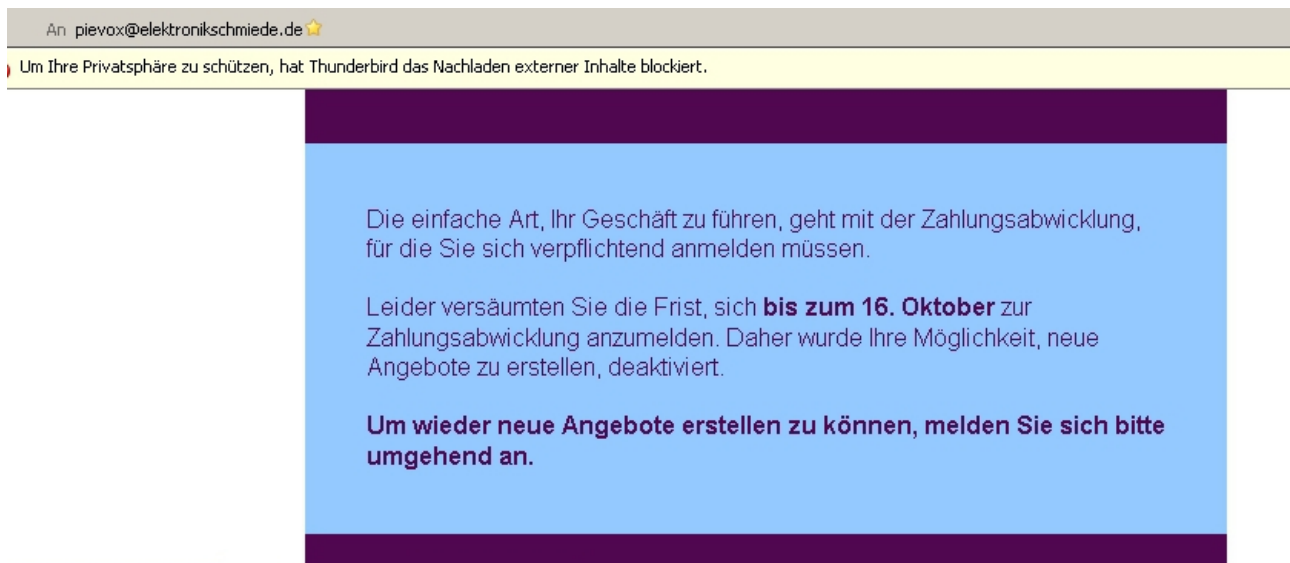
An pievox@elektronikschmiede.de

Um Ihre Privatsphäre zu schützen, hat Thunderbird das Nachladen externer Inhalte blockiert.

Die einfache Art, Ihr Geschäft zu führen, geht mit der Zahlungsabwicklung, für die Sie sich verpflichtend anmelden müssen.

Leider versäumten Sie die Frist, sich **bis zum 16. Oktober** zur Zahlungsabwicklung anzumelden. Daher wurde Ihre Möglichkeit, neue Angebote zu erstellen, deaktiviert.

**Um wieder neue Angebote erstellen zu können, melden Sie sich bitte umgehend an.**